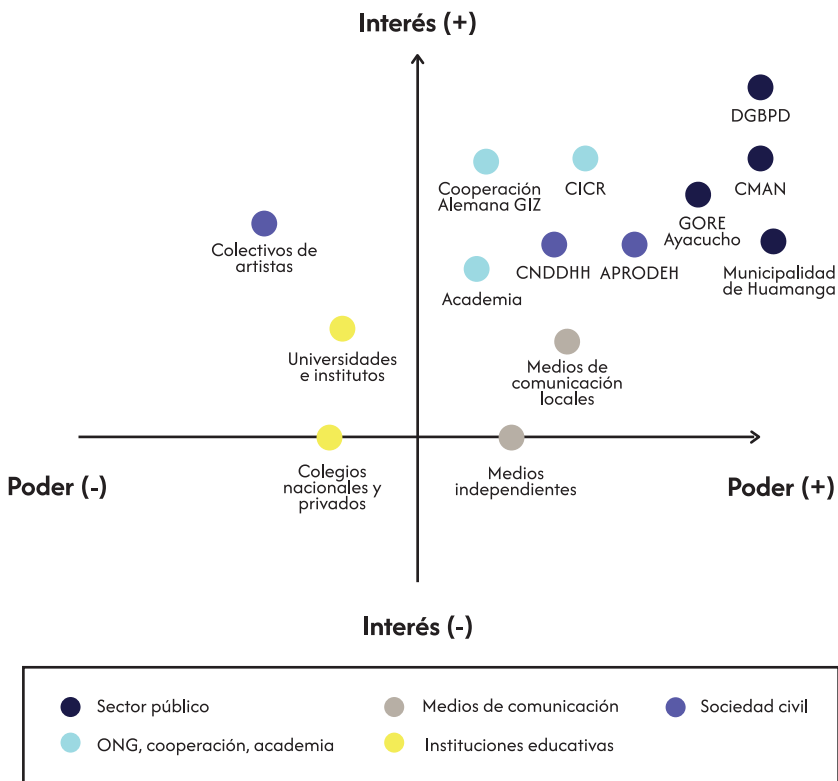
Interés (+)

DGBPD

Cooperación Alemana GIZ

CICR

CMAN

GORE Ayacucho

Colectivos de artistas

CNDDHH

APRODEH

Municipalidad de Huamanga

Academia

Universidades e institutos

Medios de comunicación locales

Poder (-)

Colegios nacionales y privados

Medios independientes

Poder (+)

Interés (-)

Sector público

Medios de comunicación

Sociedad civil

ONG, cooperación, academia

Instituciones educativas